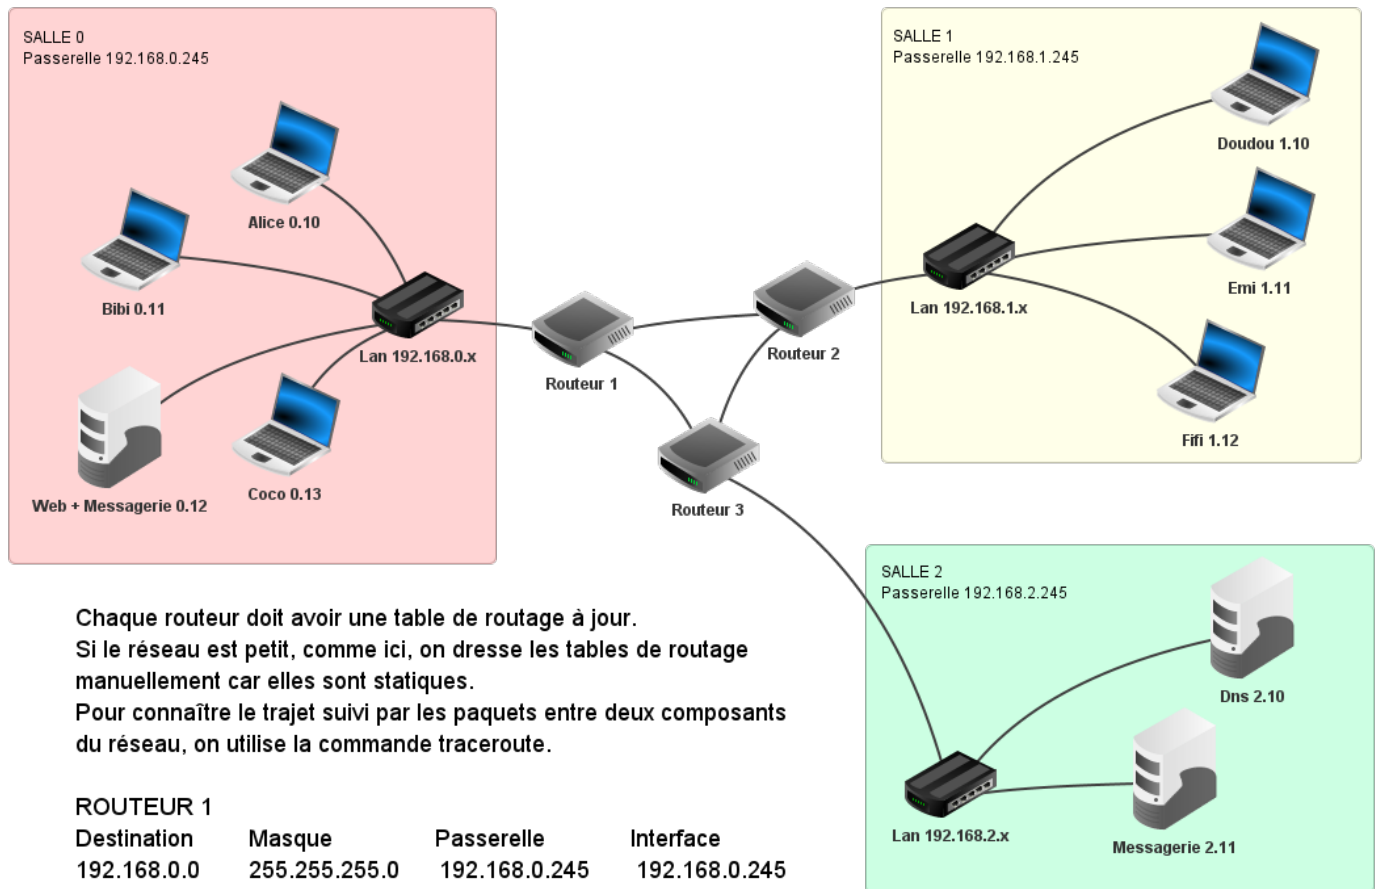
SALLE 0
Passerelle 192.168.0.245

Alice 0.10

Bibi 0.11

Lan 192.168.0.x

Web + Messagerie 0.12

Coco 0.13

Routeur 1

Routeur 2

Routeur 3

SALLE 1
Passerelle 192.168.1.245

Doudou 1.10

Lan 192.168.1.x

Emi 1.11

Fifi 1.12

SALLE 2
Passerelle 192.168.2.245

Dns 2.10

Lan 192.168.2.x

Messagerie 2.11

Chaque routeur doit avoir une table de routage à jour.
Si le réseau est petit, comme ici, on dresse les tables de routage manuellement car elles sont statiques.
Pour connaître le trajet suivi par les paquets entre deux composants du réseau, on utilise la commande traceroute.

ROUTEUR 1

| Destination | Masque | Passerelle | Interface |
|---|---|---|---|
| 192.168.0.0 | 255.255.255.0 | 192.168.0.245 | 192.168.0.245 |